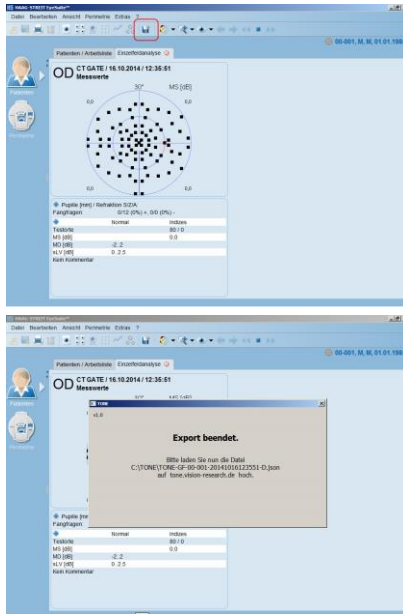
HAAG-STREIT EyeSuite™

Datei Bearbeiten Ansicht Perimetrie Extras ?

00-001, M, M, 01.01.198

Patienten / Arbeitsliste Einzelbefundanalyse

Patienten

Perimetrie

OD CT GATE / 16.10.2014 / 12:35:51
Messwerte

30°

MS [dB]

6,0

6,0

6,0

6,0

Pupille [mm] / Refraktion S/Z/A
Fangfragen 0/12 (0%) +, 0/0 (0%) -

| | Normal | Indizes |
|---|---|---|
| Testorte | | 80 / 0 |
| MS [dB] | | 0.0 |
| MD [dB] | -2..2 | |
| sLV [dB] | 0..2.5 | |

Kein Kommentar

HAAG-STREIT EyeSuite™

Datei Bearbeiten Ansicht Perimetrie Extras ?

00-001, M, M, 01.01.198

Patienten / Arbeitsliste Einzelbefundanalyse

OD CT GATE / 16.10.2014 / 12:35:51
Messwerte

TONE

v1.0

Export beendet.

Bitte laden Sie nun die Datei
C:\TONE\TONE-GF-00-001-20141016122551-D.json
auf tone.vision-research.de hoch.

Pupille [mm
Fangfragen

| | Normal | Indizes |
|---|---|---|
| Testorte | | 80 / 0 |
| MS [dB] | | 0.0 |
| MD [dB] | -2..2 | |
| sLV [dB] | 0..2.5 | |

Kein Kommentar